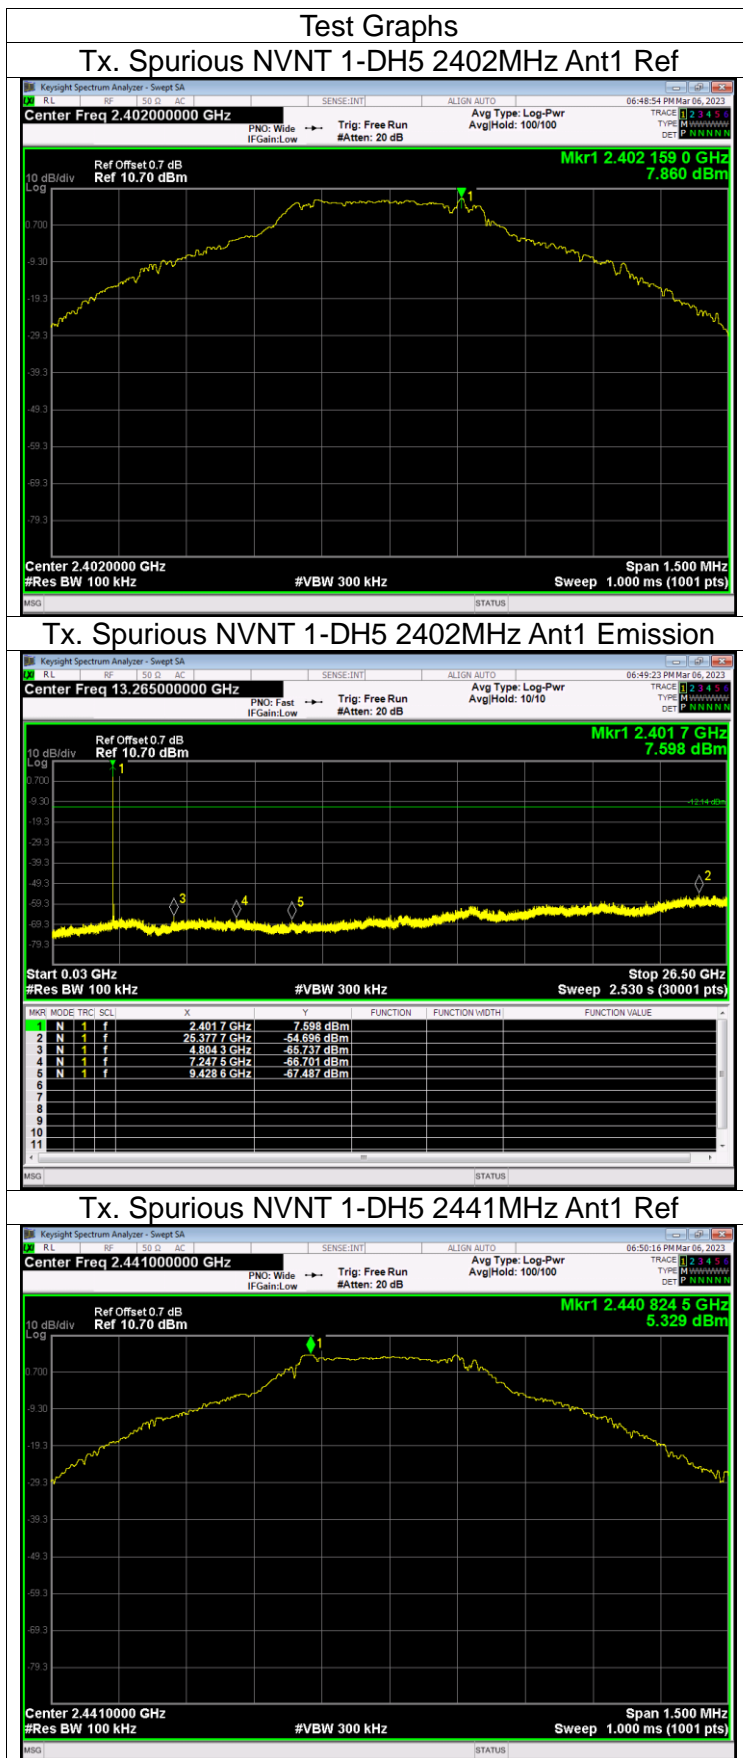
Test Graphs

Tx. Spurious NVNT 1-DH5 2402MHz Ant1 Ref

Keysight Spectrum Analyzer - Swept SA
RL RF 50 Ω AC SENSE:INT ALIGN AUTO 06:48:54 PM Mar 06, 2023
Center Freq 2.402000000 GHz
PNO: Wide IFGain:Low Trig: Free Run #Atten: 20 dB Avg Type: Log-Pwr Avg|Hold: 100/100
TRACE 1 2 3 4 5 6 TYPE M WWWWW DET P N N N N N
Ref Offset 0.7 dB
10 dB/div Ref 10.70 dBm
Log
Mkr1 2.402 159 0 GHz
7.860 dBm
0.700
-9.30
-19.3
-29.3
-39.3
-49.3
-59.3
-69.3
-79.3
Center 2.4020000 GHz
#Res BW 100 kHz
#VBW 300 kHz
Span 1.500 MHz
Sweep 1.000 ms (1001 pts)
MSG STATUS

Tx. Spurious NVNT 1-DH5 2402MHz Ant1 Emission

Keysight Spectrum Analyzer - Swept SA
RL RF 50 Ω AC SENSE:INT ALIGN AUTO 06:49:23 PM Mar 06, 2023
Center Freq 13.265000000 GHz
PNO: Fast IFGain:Low Trig: Free Run #Atten: 20 dB Avg Type: Log-Pwr Avg|Hold: 10/10
TRACE 1 2 3 4 5 6 TYPE M WWWWW DET P N N N N N
Ref Offset 0.7 dB
10 dB/div Ref 10.70 dBm
Log
Mkr1 2.401 7 GHz
7.598 dBm
0.700
-9.30
-12.14 dBm
-19.3
-29.3
-39.3
-49.3
-59.3
-69.3
-79.3
Start 0.03 GHz
#Res BW 100 kHz
#VBW 300 kHz
Stop 26.50 GHz
Sweep 2.530 s (30001 pts)

| MKR | MODE | TRC | SCL | X | Y | FUNCTION | FUNCTION WIDTH | FUNCTION VALUE |
|---|---|---|---|---|---|---|---|---|
| 1 | N | 1 | f | 2.401 7 GHz | 7.598 dBm | | | |
| 2 | N | 1 | f | 25.377 7 GHz | -54.696 dBm | | | |
| 3 | N | 1 | f | 4.804 3 GHz | -65.737 dBm | | | |
| 4 | N | 1 | f | 7.247 5 GHz | -66.701 dBm | | | |
| 5 | N | 1 | f | 9.428 6 GHz | -67.487 dBm | | | |
| 6 | | | | | | | | |
| 7 | | | | | | | | |
| 8 | | | | | | | | |
| 9 | | | | | | | | |
| 10 | | | | | | | | |
| 11 | | | | | | | | |

MSG STATUS

Tx. Spurious NVNT 1-DH5 2441MHz Ant1 Ref

Keysight Spectrum Analyzer - Swept SA
RL RF 50 Ω AC SENSE:INT ALIGN AUTO 06:50:16 PM Mar 06, 2023
Center Freq 2.441000000 GHz
PNO: Fast IFGain:Low Trig: Free Run #Atten: 20 dB Avg Type: Log-Pwr Avg|Hold: 100/100
TRACE 1 2 3 4 5 6 TYPE M WWWWW DET P N N N N N
Ref Offset 0.7 dB
10 dB/div Ref 10.70 dBm
Log
Mkr1 2.440 824 5 GHz
5.329 dBm
0.700
-9.30
-19.3
-29.3
-39.3
-49.3
-59.3
-69.3
-79.3
Center 2.4410000 GHz
#Res BW 100 kHz
#VBW 300 kHz
Span 1.500 MHz
Sweep 1.000 ms (1001 pts)
MSG STATUS